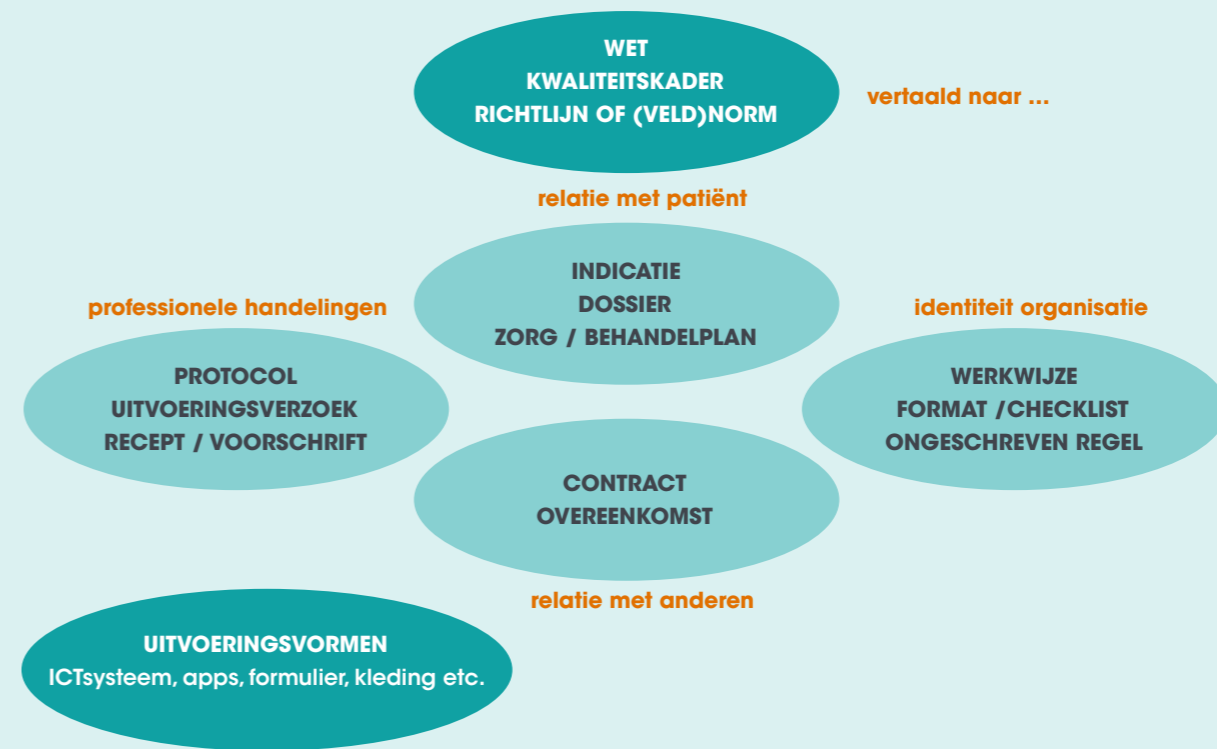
WET
KWALITEITSKADER
RICHTLIJN OF (VELD)NORM

vertaald naar ...

relatie met patiënt

INDICATIE
DOSSIER
ZORG / BEHANDELPLAN

professionele handelingen

identiteit organisatie

PROTOCOL
UITVOERINGSVERZOEK
RECEPT / VOORSCHRIFT

WERKWIJZE
FORMAT /CHECKLIST
ONGESCHREVEN REGEL

CONTRACT
OVEREENKOMST

relatie met anderen

UITVOERINGSVORMEN
ICTsysteem, apps, formulier, kleding etc.